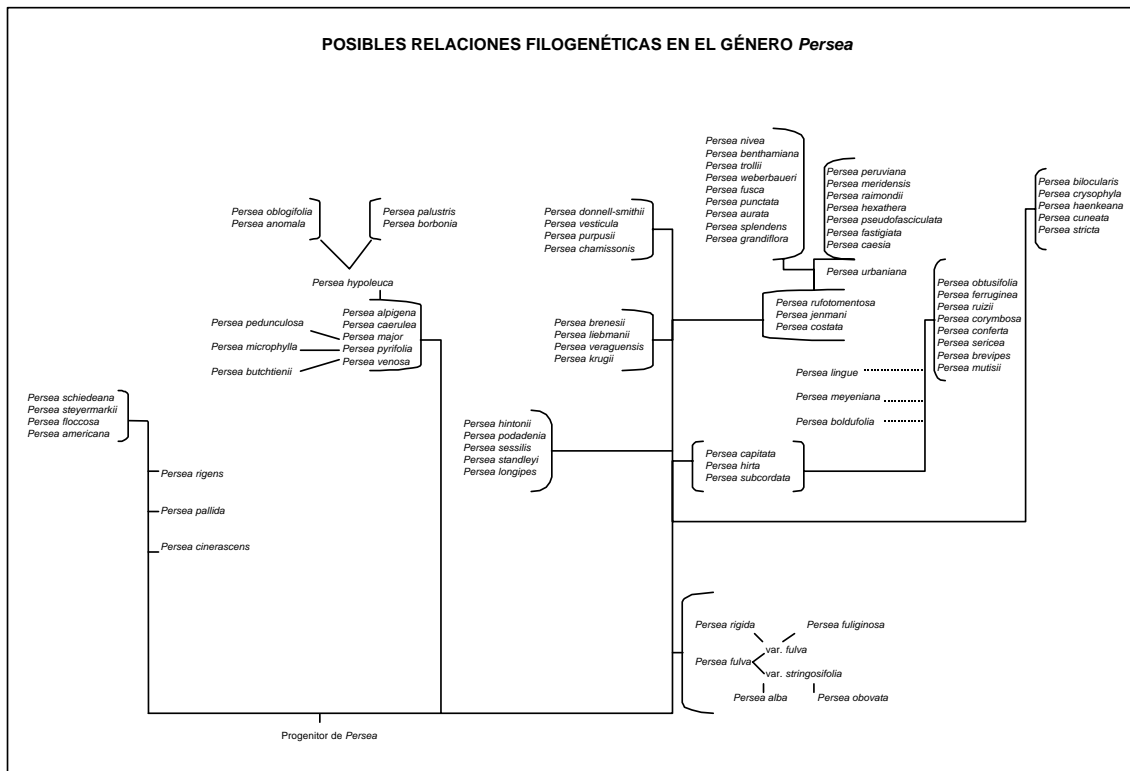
POSIBLES RELACIONES FILOGENÉTICAS EN EL GÉNERO *Persea*

Persea oblogifolia
Persea anomala

Persea palustris
Persea borbonia

Persea hypoleuca

Persea pedunculosa
Persea microphylla
Persea butchtienii

Persea alpigena
Persea caerulea
Persea major
Persea pyrifolia
Persea venosa

Persea schiedeana
Persea steyermarkii
Persea floccosa
Persea americana

Persea rigens

Persea pallida

Persea cinerascens

Persea donnell-smithii
Persea vesticula
Persea purpusii
Persea chamissonis

Persea brenesii
Persea liebmanii
Persea veraguensis
Persea krugii

Persea hintonii
Persea podadenia
Persea sessilis
Persea standleyi
Persea longipes

Persea nivea
Persea benthamiana
Persea trollii
Persea weberbaueri
Persea fusca
Persea punctata
Persea aurata
Persea splendens
Persea grandiflora

Persea peruviana
Persea meridensis
Persea raimondii
Persea hexathera
Persea pseudofasciculata
Persea fastigiata
Persea caesia

Persea urbaniana

Persea rufotomentosa
Persea jenmani
Persea costata

Persea obtusifolia
Persea ferruginea
Persea ruizii
Persea corymbosa
Persea conferta
Persea sericea
Persea brevipes
Persea mutisii

Persea lingue

Persea meyeniana

Persea boldufolia

Persea capitata
Persea hirta
Persea subcordata

Persea bilocularis
Persea crysophyla
Persea haenkeana
Persea cuneata
Persea stricta

Persea rigida
Persea fuliginosa
var. fulva
Persea fulva
var. stringosifolia
Persea alba
Persea obovata

Progenitor de Persea